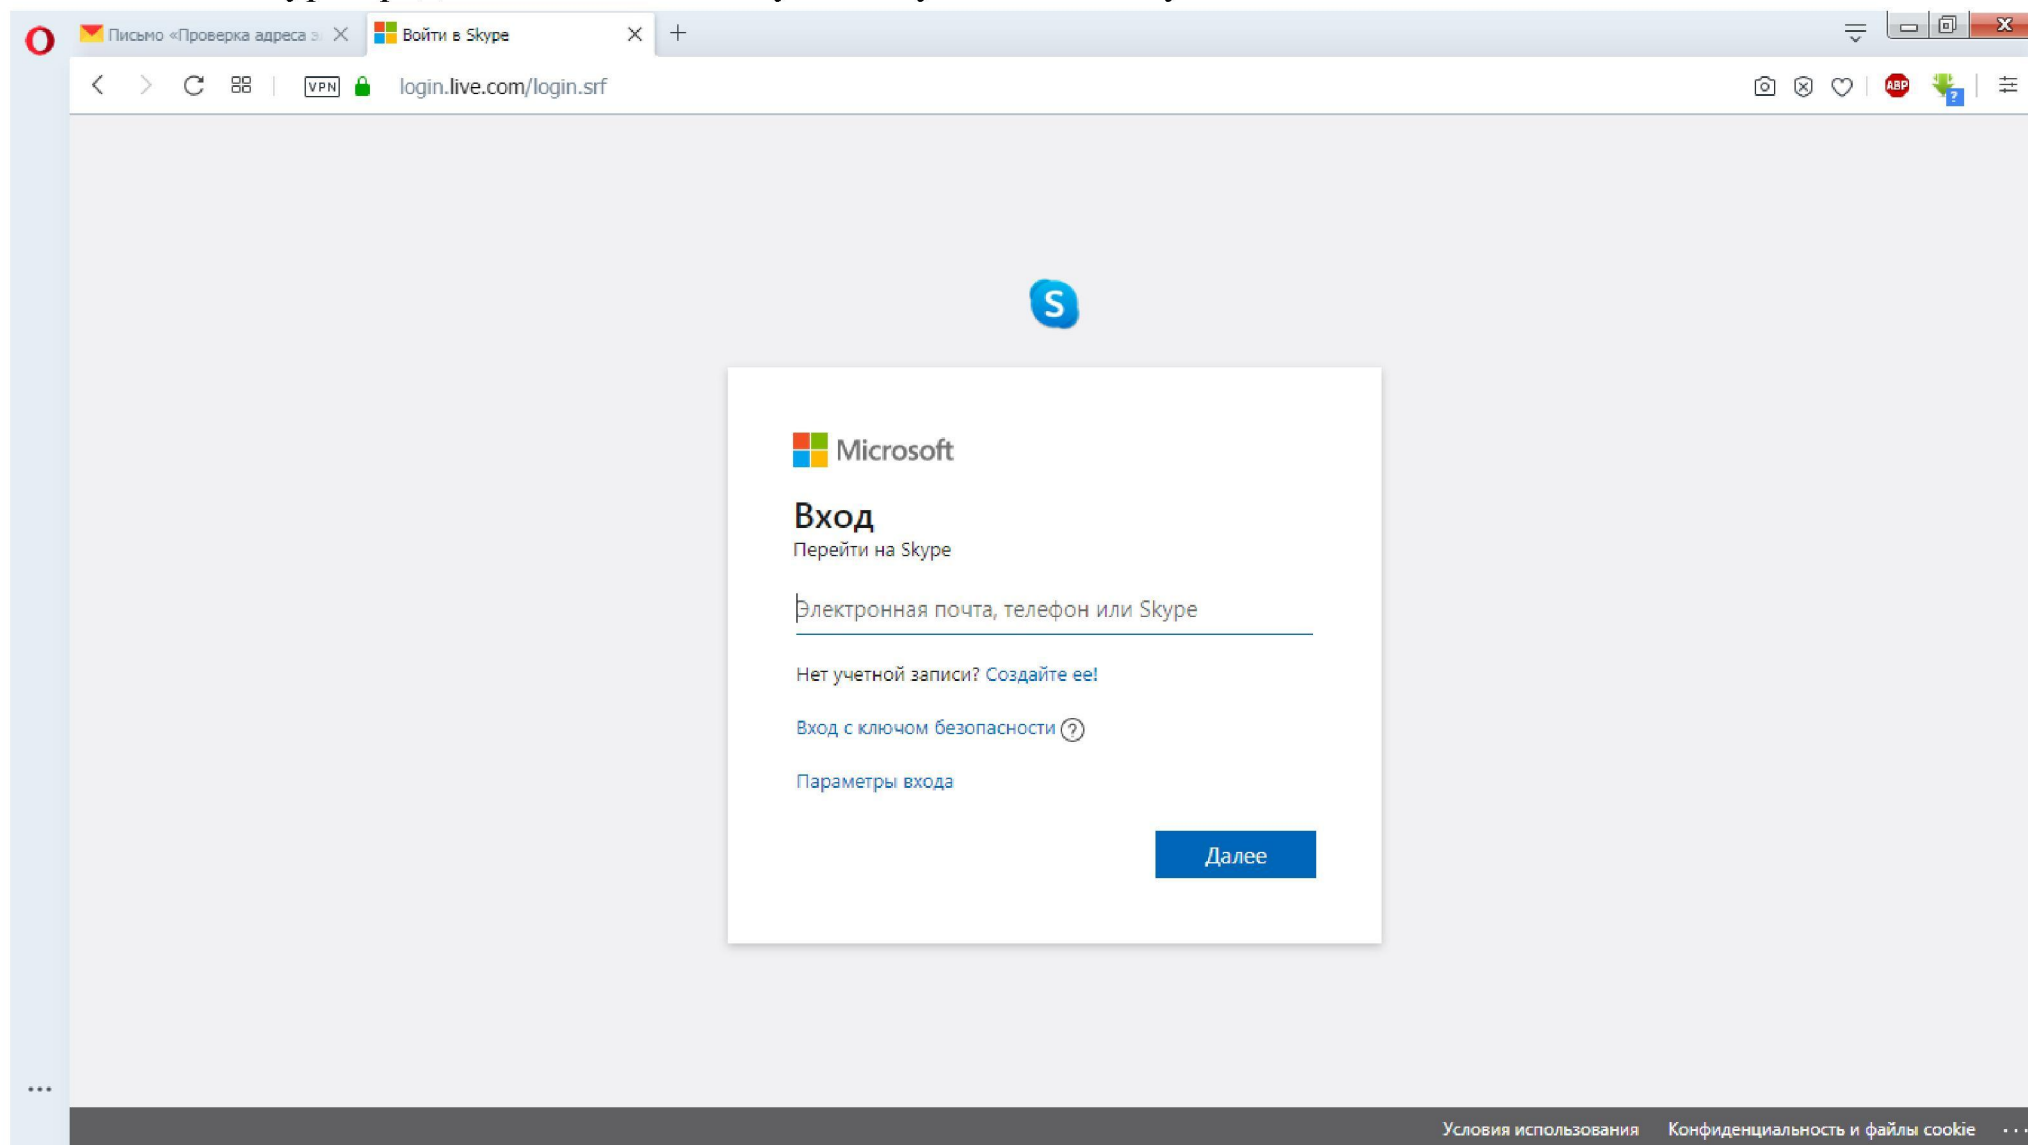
Письмо «Проверка адреса э
Войти в Skype
+
VPN
login.live.com/login.srf
ABP

Microsoft
Вход
Перейти на Skype
Электронная почта, телефон или Skype
Нет учетной записи? Создайте ее!
Вход с ключом безопасности ?
Параметры входа
Далее

...
Условия использования Конфиденциальность и файлы cookie ...